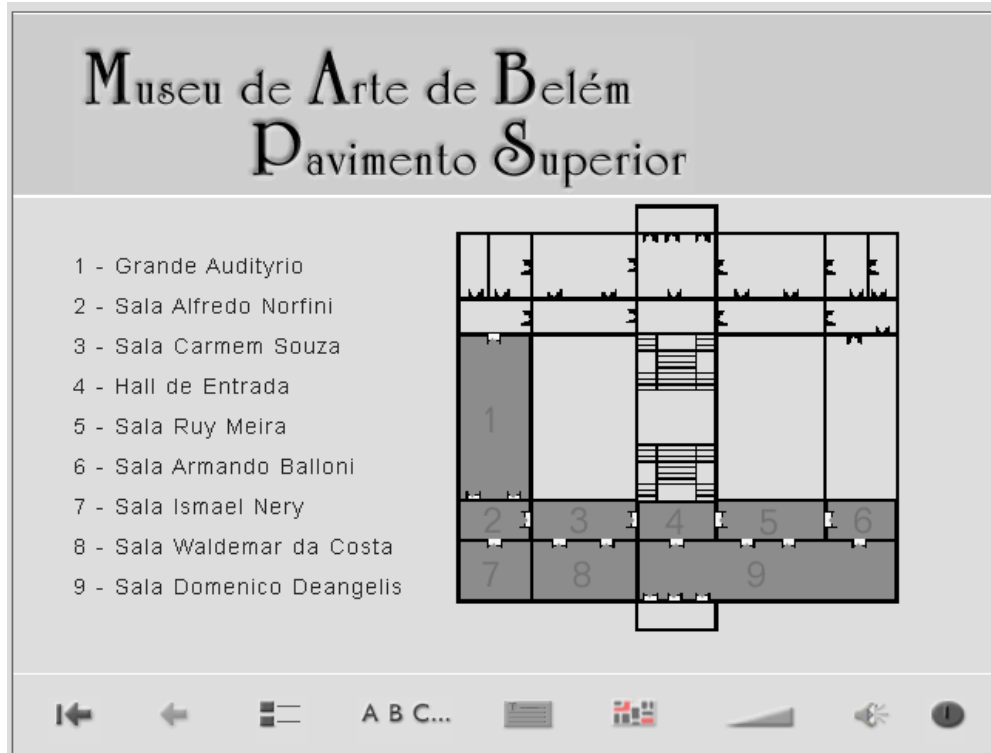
Museu de Arte de Belém
Pavimento Superior

1 - Grande Audityrio
2 - Sala Alfredo Norfini
3 - Sala Carmem Souza
4 - Hall de Entrada
5 - Sala Ruy Meira
6 - Sala Armando Balloni
7 - Sala Ismael Nery
8 - Sala Waldemar da Costa
9 - Sala Domenico Deangelis

1
2 3 4 5 6
7 8 9

A B C...